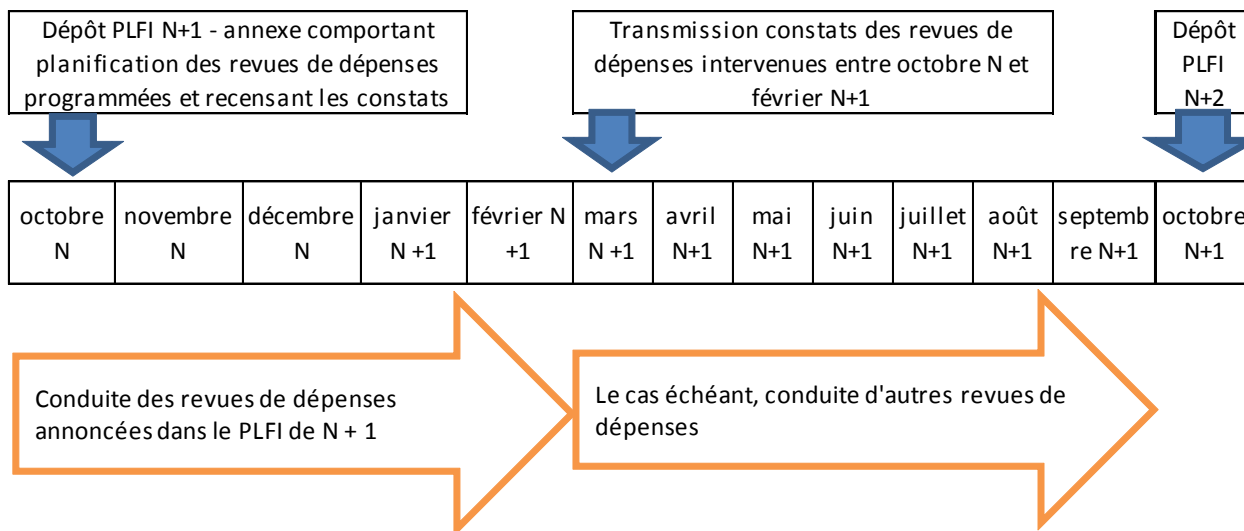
Dépôt PLFI N+1 - annexe comportant planification des revues de dépenses programmées et recensant les constats

Transmission constats des revues de dépenses intervenues entre octobre N et février N+1

Dépôt PLFI N+2

| octobre N | novembre N | décembre N | janvier N +1 | février N +1 | mars N +1 | avril N+1 | mai N+1 | juin N+1 | juillet N+1 | août N+1 | septemb re N+1 | octobre N+1 |
|---|---|---|---|---|---|---|---|---|---|---|---|---|

Conduite des revues de dépenses annoncées dans le PLFI de N + 1

Le cas échéant, conduite d'autres revues de dépenses